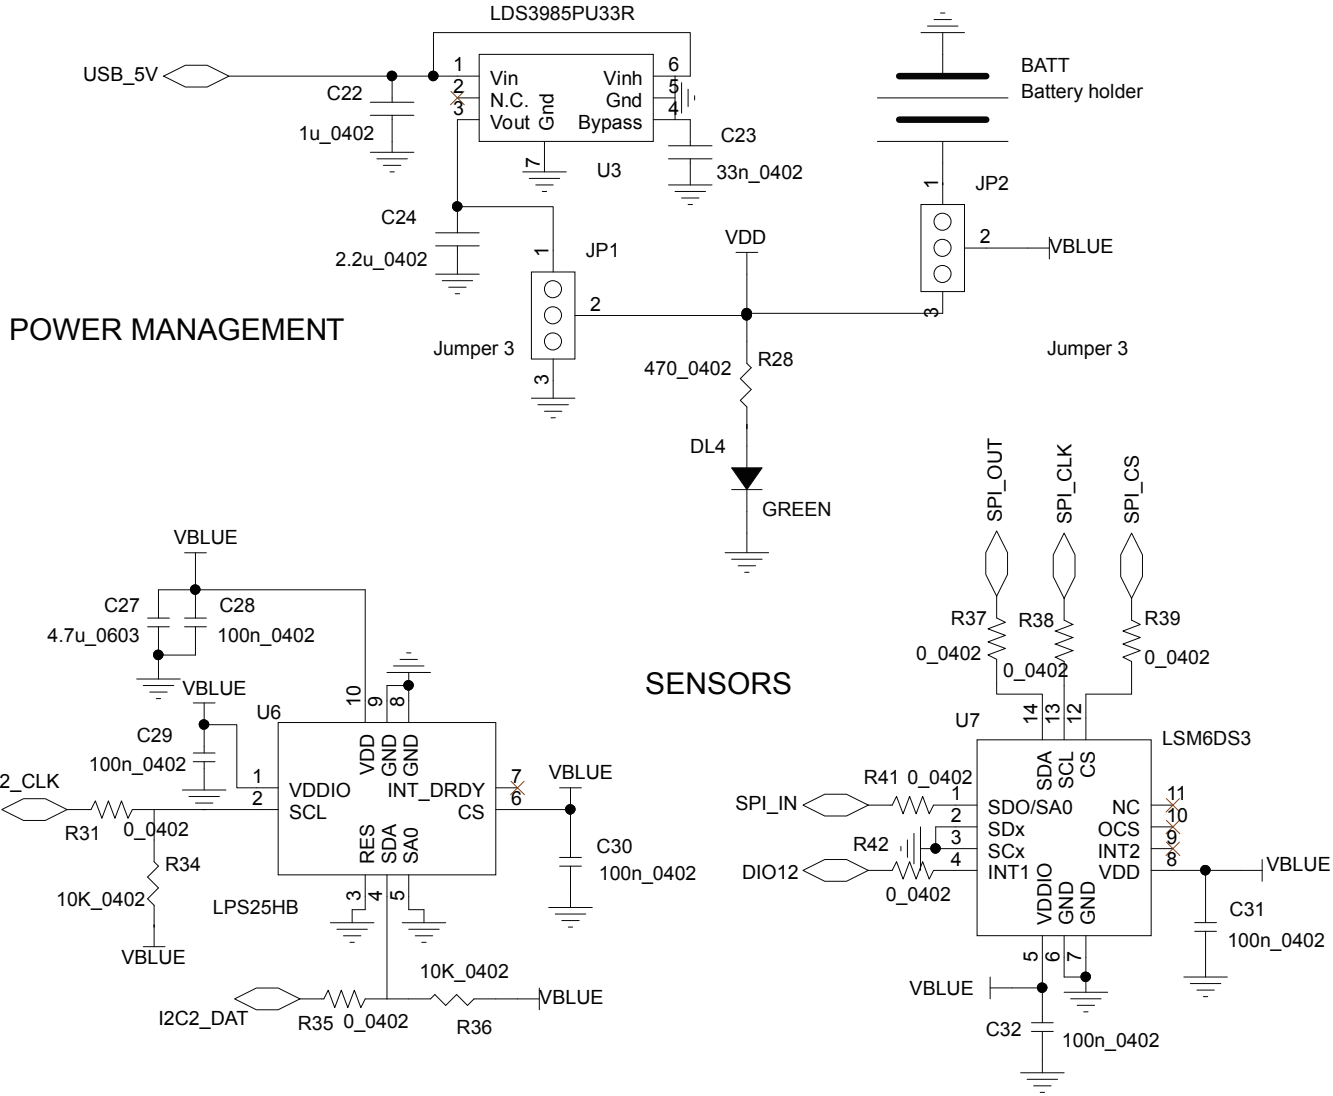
LDS3985PU33R

USB_5V

1 Vin
2 N.C.
3 Vout
Gnd
7
Vinh 6
Gnd 5
Bypass 4

C22
1u_0402

U3

C23
33n_0402

C24
2.2u_0402

BATT
Battery holder

1
JP2
2 VBLUE
3
Jumper 3

VDD

1
JP1
2
3
Jumper 3

POWER MANAGEMENT

470_0402
R28

DL4
GREEN

VBLUE
C27
4.7u_0603
C28
100n_0402

VBLUE
C29
100n_0402

U6
1 VDDIO
2 SCL
10 VDD
9 GND
8 GND
INT_DRDY 7
CS 6
RES 3
SDA 4
SA0 5

2_CLK
R31 0_0402
R34
10K_0402
VBLUE

LPS25HB

VBLUE
C30
100n_0402

I2C2_DAT
R35 0_0402
10K_0402
R36
VBLUE

SENSORS

SPI_OUT
SPI_CLK
SPI_CS

R37
0_0402
R38
0_0402
R39
0_0402

U7
14 SDA
13 SCL
12 CS
LSM6DS3

SPI_IN
R41 0_0402
1 SDO/SA0
2 SDx
3 SCx
4 INT1
R42
DIO12
0_0402

NC 11
OCS 10
9
INT2 8
VDD
VBLUE

VDDIO 5
GND 6
GND 7

C31
100n_0402

VBLUE
C32
100n_0402